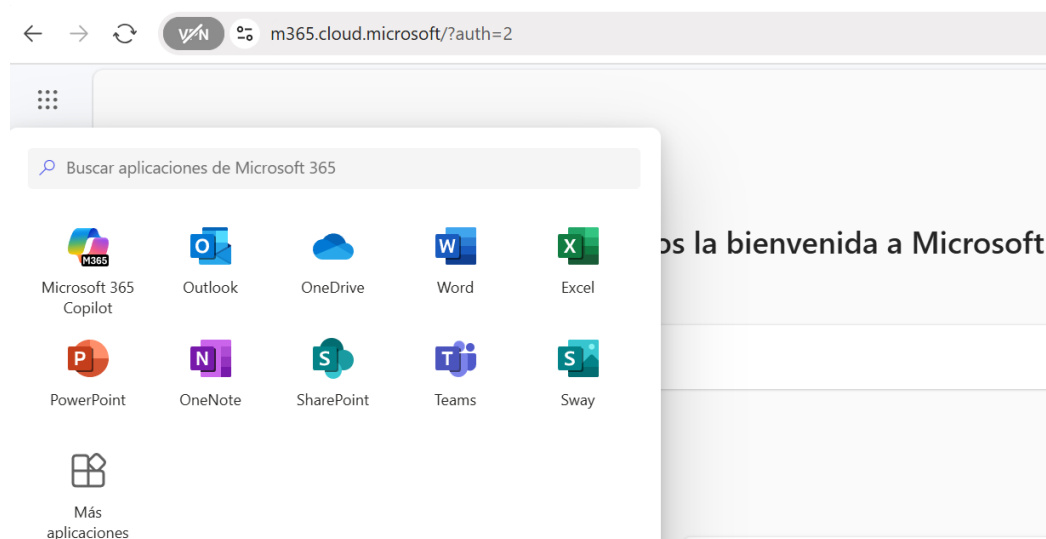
VPN m365.cloud.microsoft/?auth=2

Buscar aplicaciones de Microsoft 365

M365
Microsoft 365 Copilot

O
Outlook

OneDrive

W
Word

X
Excel

os la bienvenida a Microsoft

P
PowerPoint

N
OneNote

S
SharePoint

T
Teams

S
Sway

Más aplicaciones